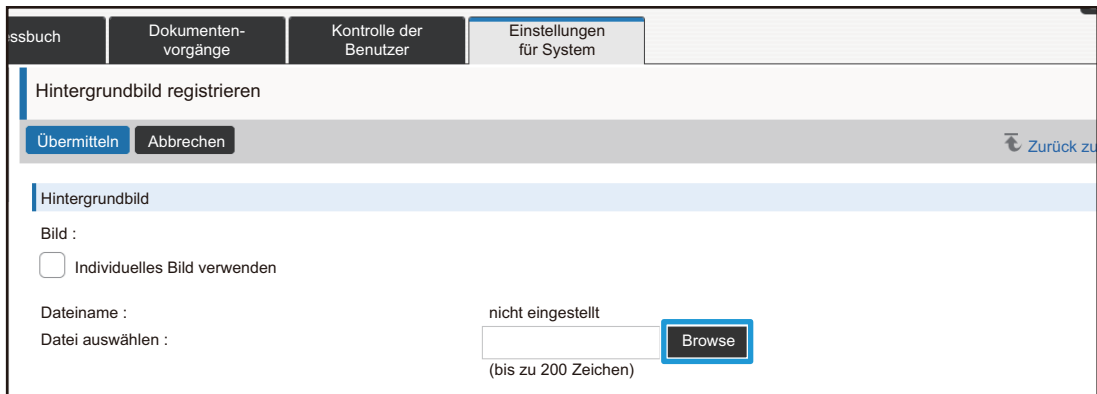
ssbuch | Dokumentenvorgänge | Kontrolle der Benutzer | Einstellungen für System

Hintergrundbild registrieren

Übermitteln  Abbrechen

Zurück zu

Hintergrundbild

Bild :

Individuelles Bild verwenden

Dateiname : nicht eingestellt

Datei auswählen : Browse

(bis zu 200 Zeichen)